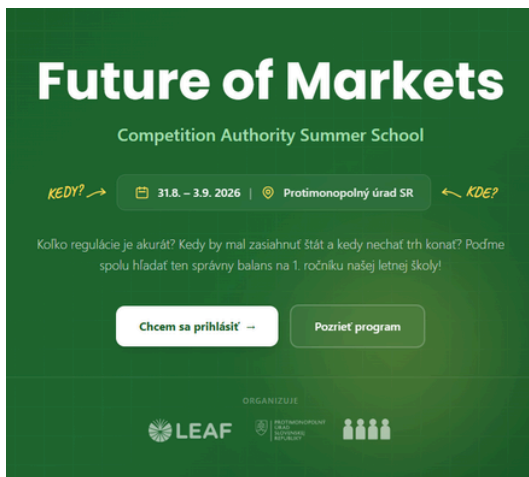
Future of Markets

Competition Authority Summer School

KEDY? → 31.8. – 3.9. 2026 | Protimonopolný úrad SR ← KDE?

Koľko regulácie je akurát? Kedy by mal zasiahnuť štát a kedy nechať trh konať? Poďme spolu hľadať ten správny balans na 1. ročníku našej letnej školy!

Chcem sa prihlásiť →

Pozrieť program

ORGANIZUJE

LEAF

PROTIMONOPOLNÝ ÚRAD SLOVENSKEJ REPUBLIKY